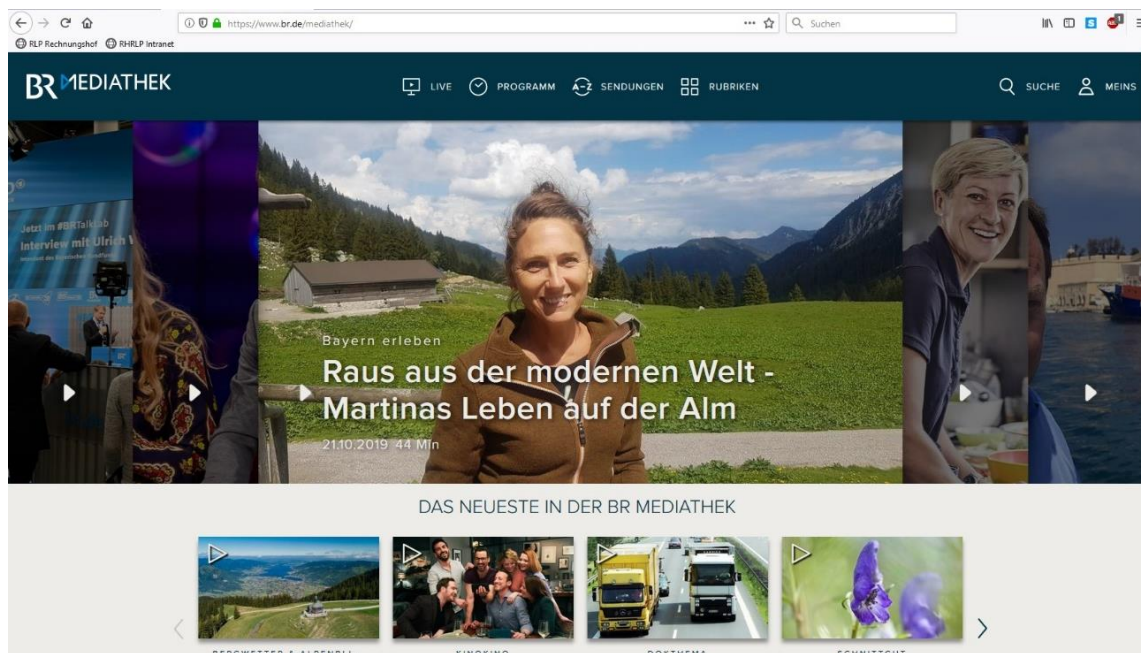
https://www.br.de/mediathek/

Suchen

RLP Rechnungshof RHRLP Intranet

BR MEDIATHEK

LIVE PROGRAMM SENDUNGEN RUBRIKEN

SUCHE MEINS

Jetzt im #BRTalkLab Interview mit Ulrich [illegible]

Bayern erleben

Raus aus der modernen Welt - Martinas Leben auf der Alm

21.10.2019 44 Min

DAS NEUESTE IN DER BR MEDIATHEK

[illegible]